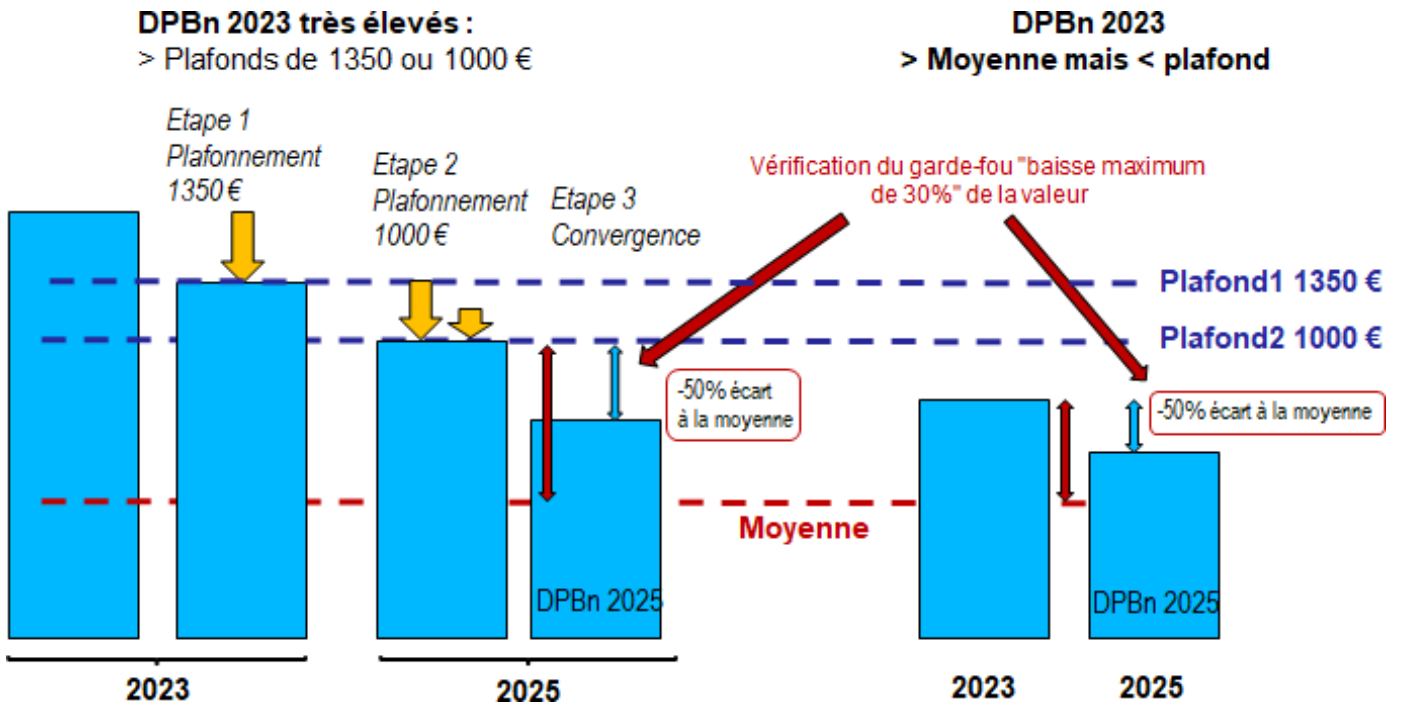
DPBn 2023 très élevés :
> Plafonds de 1350 ou 1000 €

DPBn 2023
> Moyenne mais < plafond

Etape 1
Plafonnement
1350 €

Etape 2
Plafonnement
1000 €

Etape 3
Convergence

Vérification du garde-fou "baisse maximum de 30%" de la valeur

Plafond1 1350 €

Plafond2 1000 €

-50% écart à la moyenne

-50% écart à la moyenne

Moyenne

DPBn 2025

DPBn 2025

2023

2025

2023

2025